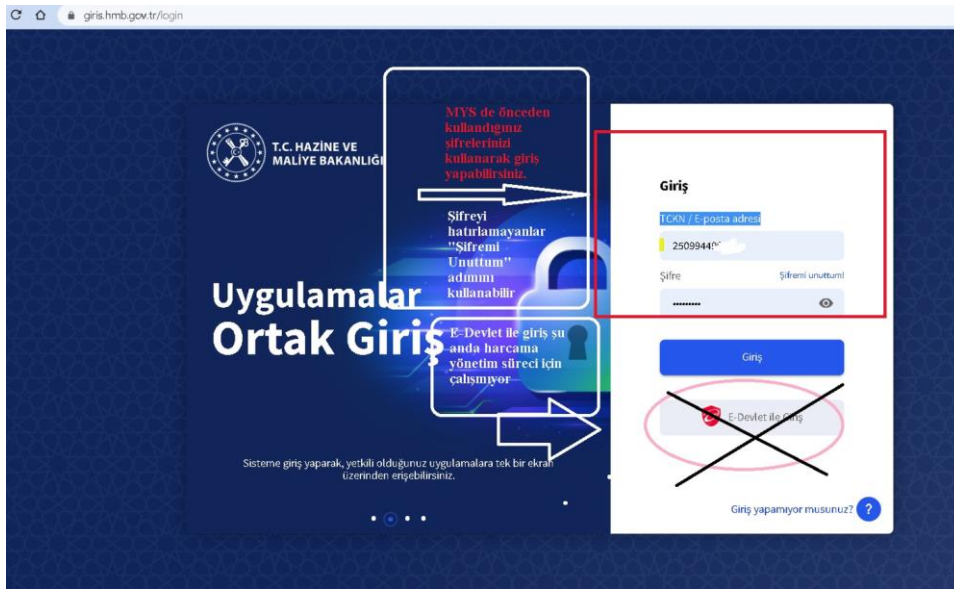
giris.hmb.gov.tr/login

T.C. HAZİNE VE MALİYE BAKANLIĞI

MYS de önceden kullandığınız şifrelerinizi kullanarak giriş yapabilirsiniz.

Şifreyi hatırlamayanlar "Şifremi Unuttum" adımını kullanabilir

Uygulamalar Ortak Giriş

E-Devlet ile giriş şu anda harcama yönetim süreci için çalışmıyor

Sisteme giriş yaparak, yetkili olduğunuz uygulamalara tek bir ekran üzerinden erişebilirsiniz.

Giriş

TCKN / E-posta adresi

25099440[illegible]

Şifre

Şifremi unuttum!

Giriş

E-Devlet ile Giriş

Giriş yapamıyor musunuz?

?